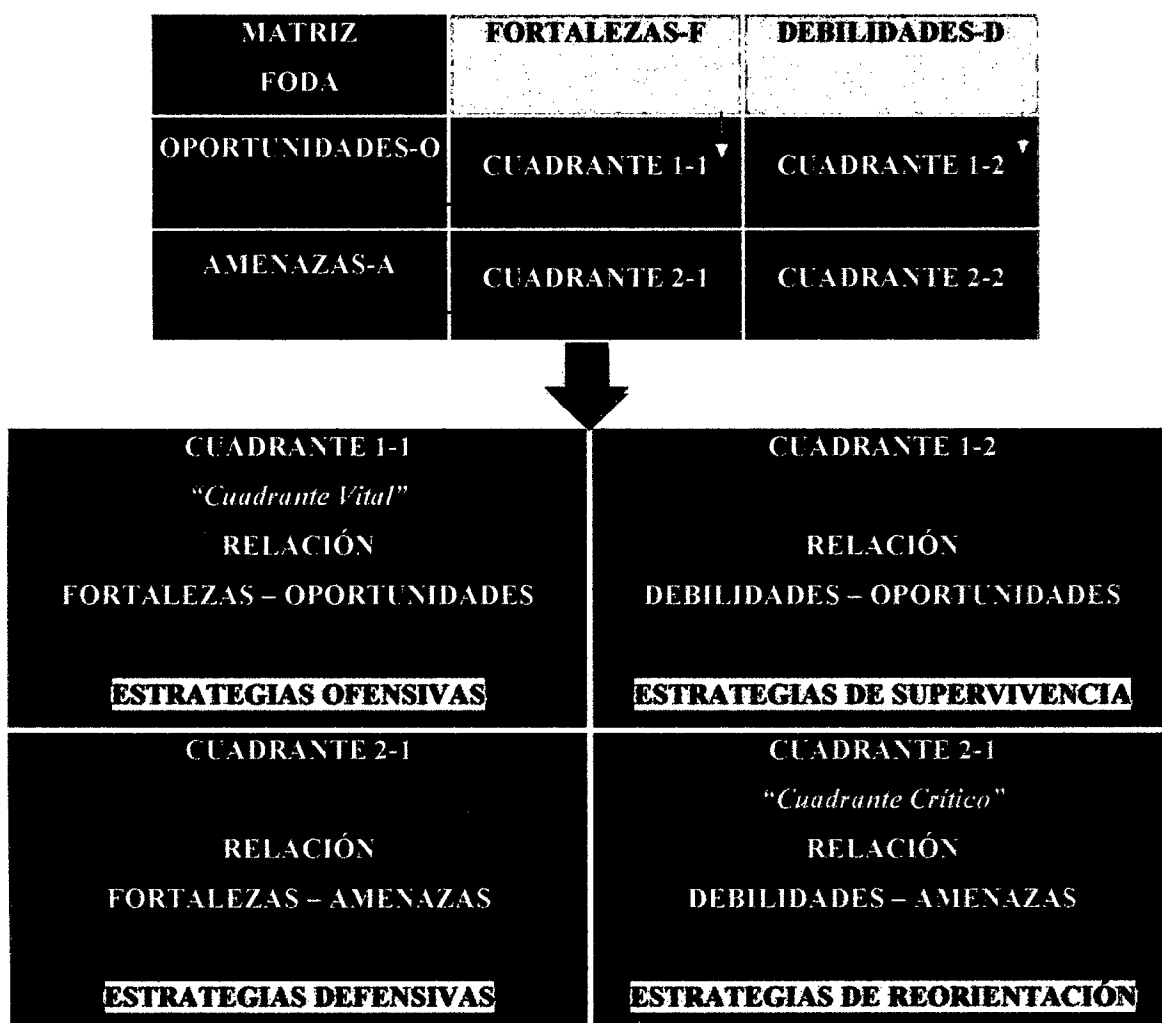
| MATRIZ FODA | FORTALEZAS-F | DEBILIDADES-D |
|---|---|---|
| OPORTUNIDADES-O | CUADRANTE 1-1 | CUADRANTE 1-2 |
| AMENAZAS-A | CUADRANTE 2-1 | CUADRANTE 2-2 |

| | |
|---|---|
| CUADRANTE 1-1<br>"Cuadrante Vital"<br>RELACIÓN<br>FORTALEZAS – OPORTUNIDADES<br><br>ESTRATEGIAS OFENSIVAS | CUADRANTE 1-2<br><br>RELACIÓN<br>DEBILIDADES – OPORTUNIDADES<br><br>ESTRATEGIAS DE SUPERVIVENCIA |
| CUADRANTE 2-1<br><br>RELACIÓN<br>FORTALEZAS – AMENAZAS<br><br>ESTRATEGIAS DEFENSIVAS | CUADRANTE 2-1<br>"Cuadrante Crítico"<br>RELACIÓN<br>DEBILIDADES – AMENAZAS<br><br>ESTRATEGIAS DE REORIENTACIÓN |